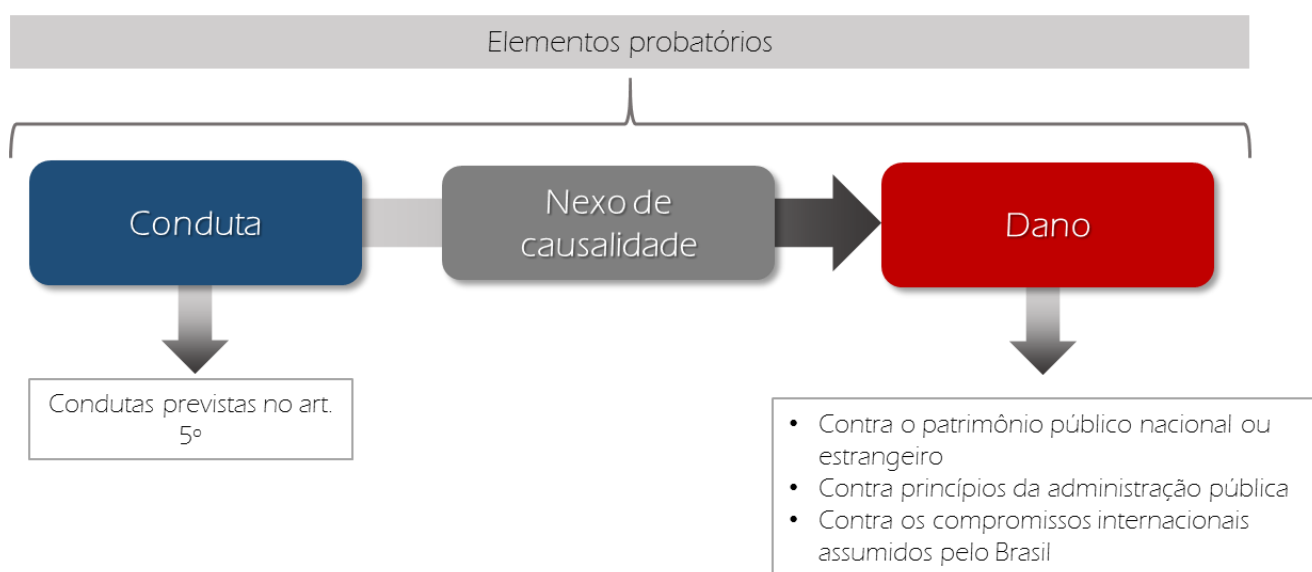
Elementos probatórios

Conduta

Nexo de causalidade

Dano

Condutas previstas no art. 5º

- Contra o patrimônio público nacional ou estrangeiro
- Contra princípios da administração pública
- Contra os compromissos internacionais assumidos pelo Brasil